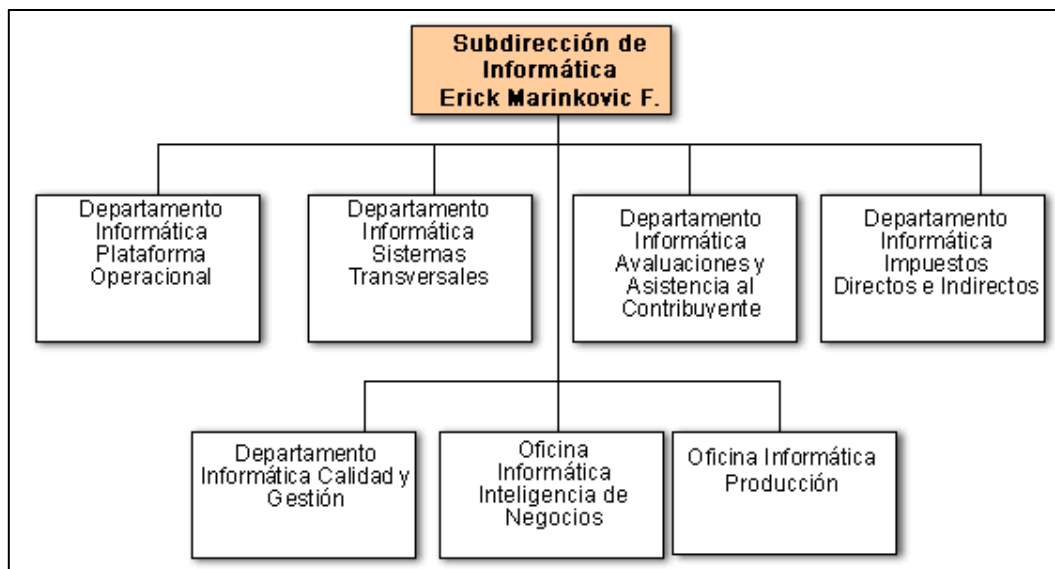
Subdirección de Informática
Erick Marinkovic F.

Departamento Informática Plataforma Operacional

Departamento Informática Sistemas Transversales

Departamento Informática Avaluaciones y Asistencia al Contribuyente

Departamento Informática Impuestos Directos e Indirectos

Departamento Informática Calidad y Gestión

Oficina Informática Inteligencia de Negocios

Oficina Informática Producción